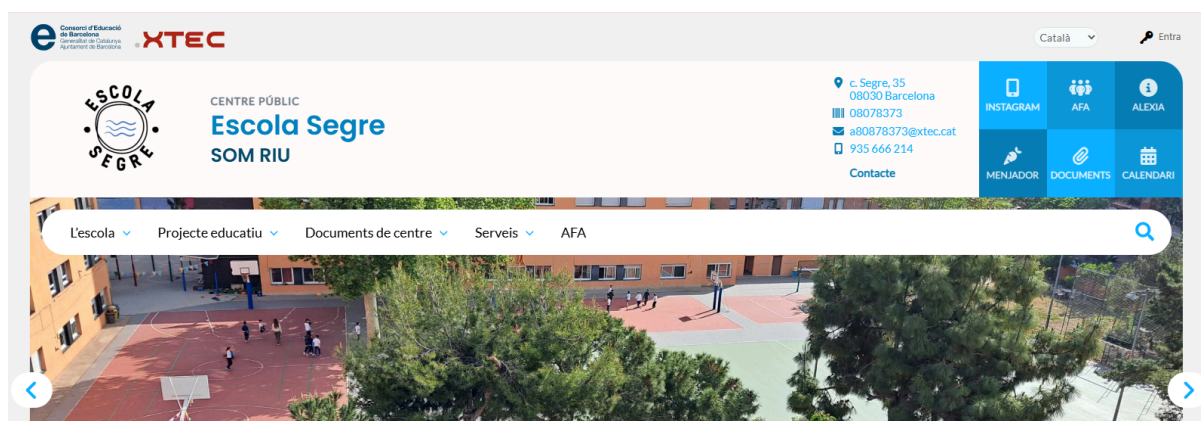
Consorci d'Educació de Barcelona
Generalitat de Catalunya
Ajuntament de Barcelona

XTEC

Català

Entra

ESCOLA SEGRE

CENTRE PÚBLIC
Escola Segre
SOM RIU

c. Segre, 35
08030 Barcelona
08078373
a8078373@xtec.cat
935 666 214
Contacte

INSTAGRAM
AFA
ALEXIA
MENJADOR
DOCUMENTS
CALENDARI

L'escola
Projecte educatiu
Documents de centre
Serveis
AFA